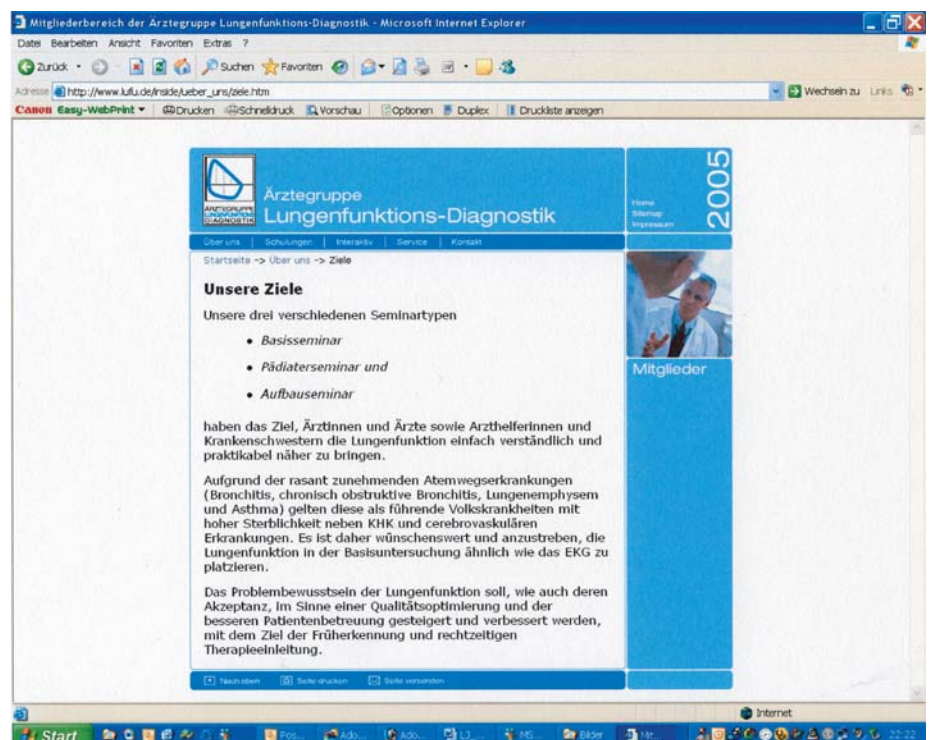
Mitgliederbereich der Ärztegruppe Lungenfunktions-Diagnostik - Microsoft Internet Explorer

Datei Bearbeiten Ansicht Favoriten Extras ?

Zurück Suchen Favoriten

Adresse http://www.lufu.de/inside/ueber_uns/ziele.htm

Wechseln zu Links

Canon Easy-WebPrint Drucken Schnelldruck Vorschau Optionen Duplex Druckliste anzeigen

ÄRZTEGRUPPE LUNGENFUNKTIONS DIAGNOSTIK

Ärztegruppe
Lungenfunktions-Diagnostik

Home
Sitemap
Impressum

2005

Über uns | Schulungen | Interaktiv | Service | Kontakt

Startseite -> Über uns -> Ziele

Unsere Ziele

Unsere drei verschiedenen Seminartypen

• Basisseminar
• Pädiaterseminar und
• Aufbauseminar

haben das Ziel, Ärztinnen und Ärzte sowie Arzthelferinnen und Krankenschwestern die Lungenfunktion einfach verständlich und praktikabel näher zu bringen.

Aufgrund der rasant zunehmenden Atemwegserkrankungen (Bronchitis, chronisch obstruktive Bronchitis, Lungenemphysem und Asthma) gelten diese als führende Volkskrankheiten mit hoher Sterblichkeit neben KHK und cerebrovaskulären Erkrankungen. Es ist daher wünschenswert und anzustreben, die Lungenfunktion in der Basisuntersuchung ähnlich wie das EKG zu platzieren.

Das Problembewusstsein der Lungenfunktion soll, wie auch deren Akzeptanz, im Sinne einer Qualitätsoptimierung und der besseren Patientenbetreuung gesteigert und verbessert werden, mit dem Ziel der Früherkennung und rechtzeitigen Therapieeinleitung.

Mitglieder

Nach oben Seite drucken Seite versenden

Internet

Start

22:22